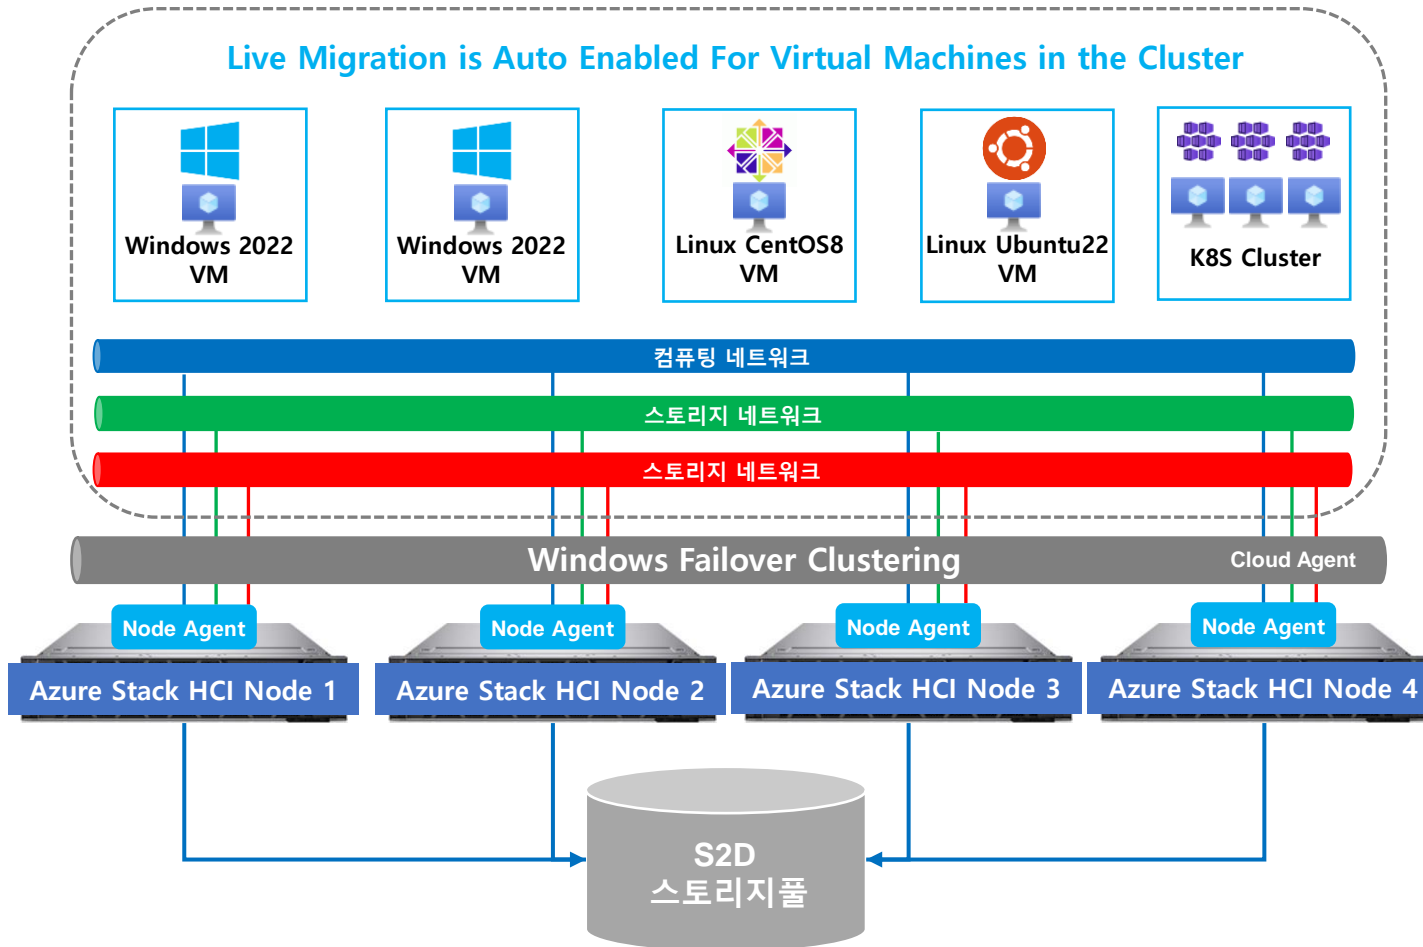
Live Migration is Auto Enabled For Virtual Machines in the Cluster

Windows 2022 VM

Windows 2022 VM

Linux CentOS8 VM

Linux Ubuntu22 VM

K8S Cluster

컴퓨팅 네트워크

스토리지 네트워크

스토리지 네트워크

Windows Failover Clustering

Cloud Agent

Node Agent

Node Agent

Node Agent

Node Agent

Azure Stack HCI Node 1

Azure Stack HCI Node 2

Azure Stack HCI Node 3

Azure Stack HCI Node 4

S2D
스토리지풀